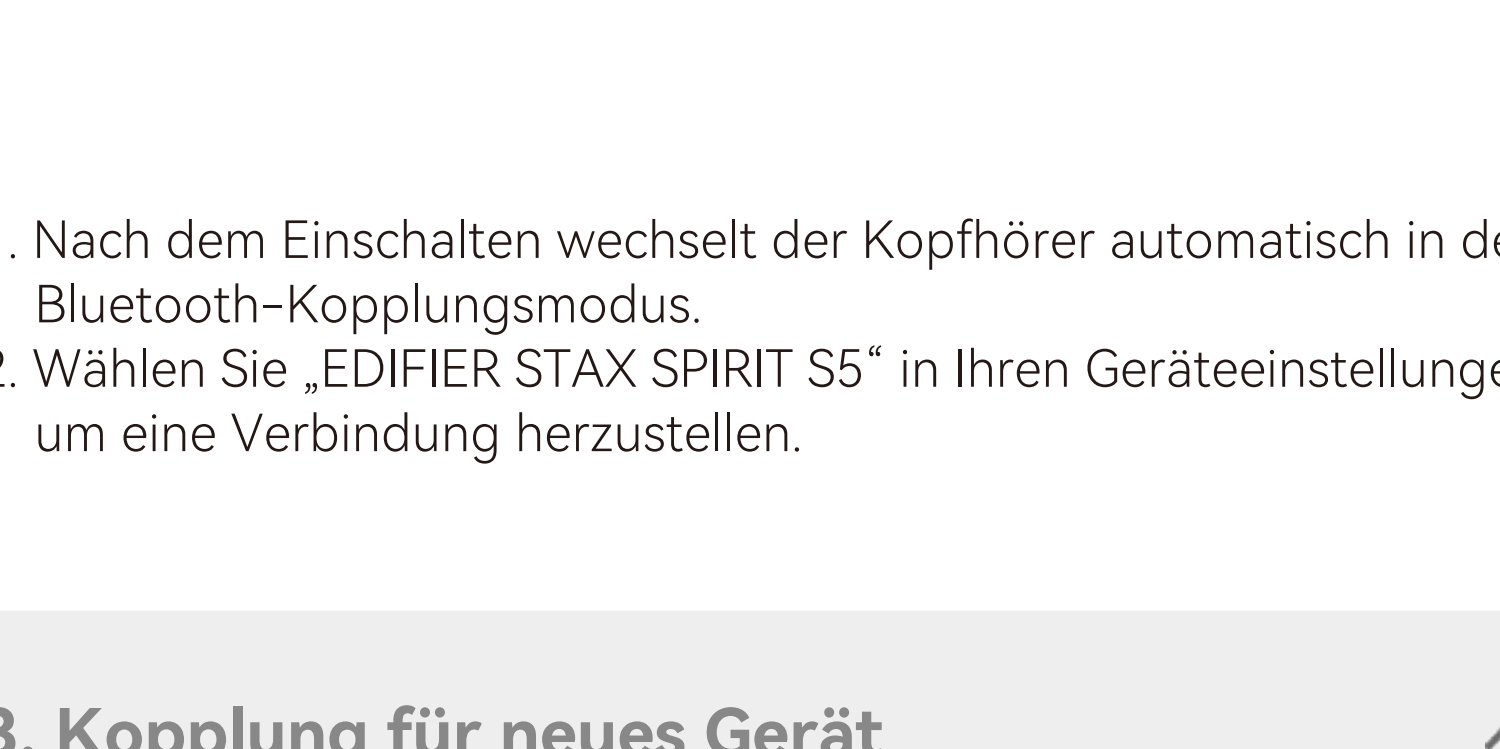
. Nach dem Einschalten wechselt der Kopfhörer automatisch in de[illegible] Bluetooth-Kopplungsmodus.
2. Wählen Sie „EDIFIER STAX SPIRIT S5“ in Ihren Geräteeinstellunge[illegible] um eine Verbindung herzustellen.

3. Kopplung für neues Gerät